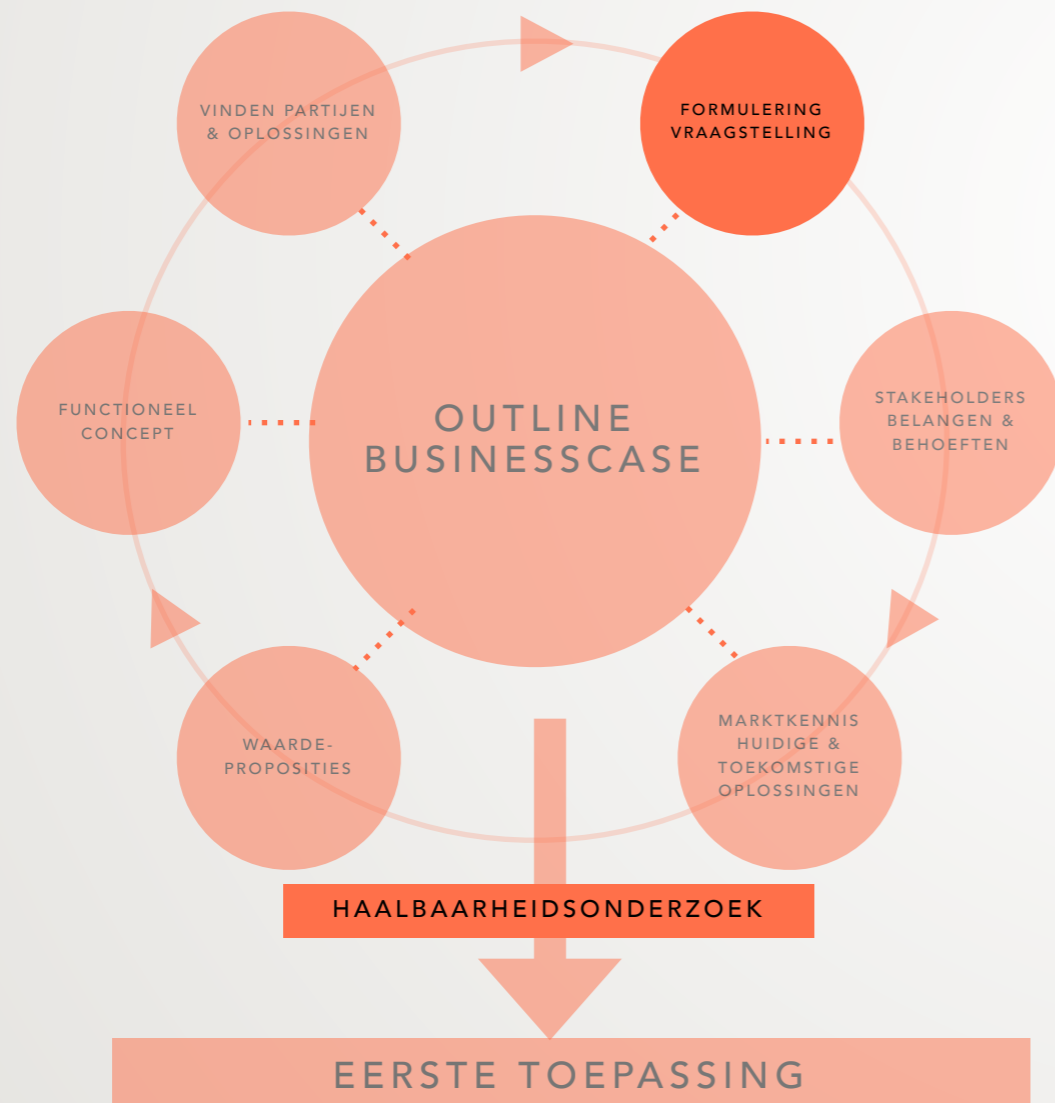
FORMULERING VRAAGSTELLING

STAKEHOLDERS BELANGEN & BEHOEFTEN

MARKTKENNIS HUIDIGE & TOEKOMSTIGE OPLOSSINGEN

WAARDE-PROPOSITIES

FUNCTIONEEL CONCEPT

VINDEN PARTIJEN & OPLOSSINGEN

OUTLINE BUSINESSCASE

HAALBAARHEIDSONDERZOEK

EERSTE TOEPASSING